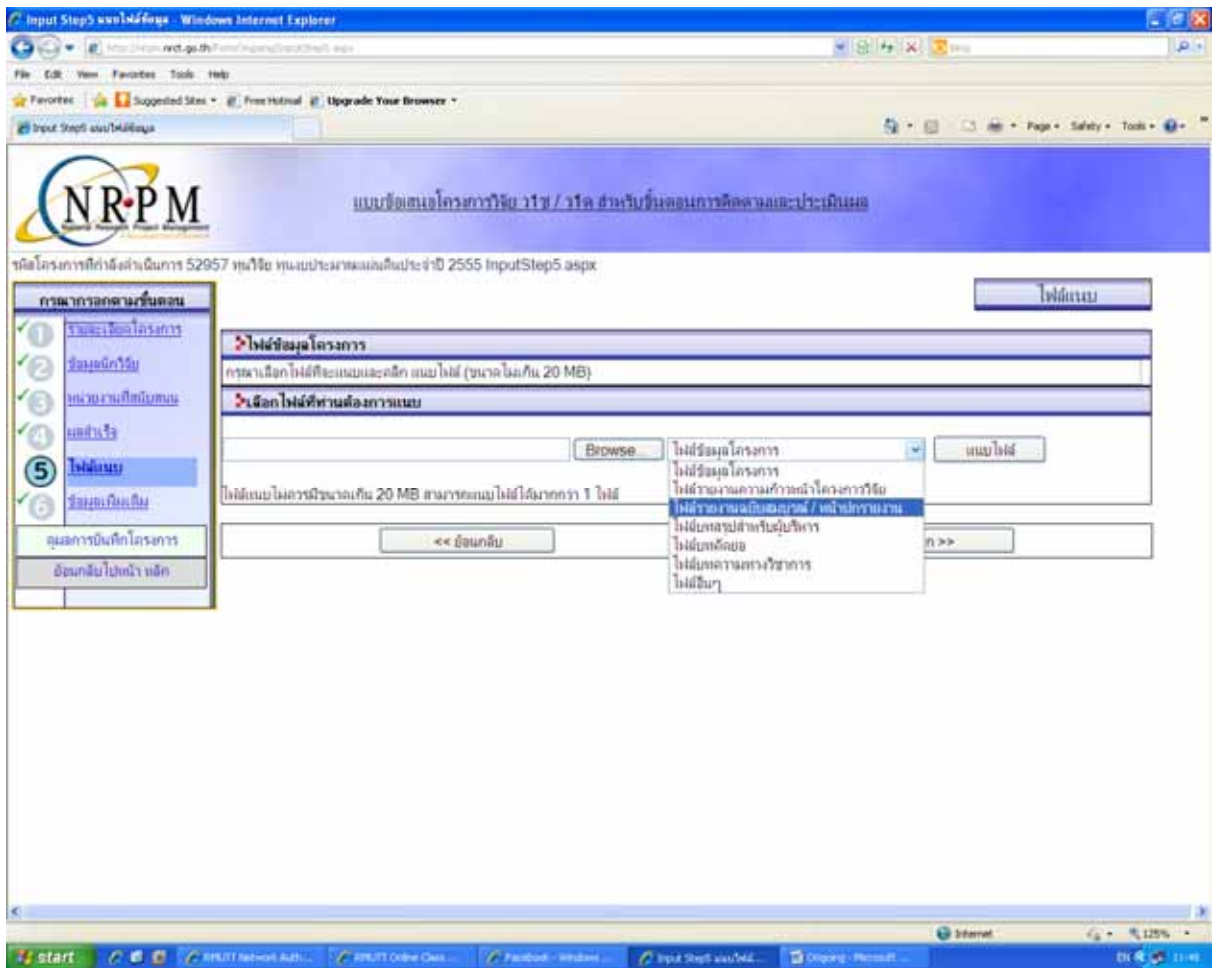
Input Step5 แนบไฟล์ข้อมูล - Windows Internet Explorer

http://nrpm.nrct.go.th/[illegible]

File Edit View Favorites Tools Help

Favorites | Suggested Sites • Free Hotmail • Upgrade Your Browser •

Input Step5 แนบไฟล์ข้อมูล

Page • Safety • Tools •

NRPM

แบบข้อเสนอโครงการวิจัย วช / วรด สำหรับขั้นตอนการติดตามและประเมินผล

รหัสโครงการที่กำลังดำเนินการ 52957 ทุนวิจัย ทุนงบประมาณแผ่นดินประจำปี 2555 InputStep5.aspx

กรุณากรอกตามขั้นตอน

1 รายละเอียดโครงการ
2 ข้อมูลนักวิจัย
3 หน่วยงานที่สนับสนุน
4 ผลสำเร็จ
5 ไฟล์แนบ
6 ข้อมูลเพิ่มเติม

ดูผลการบันทึกโครงการ

ย้อนกลับไปหน้า หลัก

ไฟล์แนบ

ไฟล์ข้อมูลโครงการ

กรุณาเลือกไฟล์ที่จะแนบและคลิก แนบไฟล์ (ขนาดไม่เกิน 20 MB)

เลือกไฟล์ที่ท่านต้องการแนบ

Browse...

ไฟล์ข้อมูลโครงการ

แนบไฟล์

ไฟล์ข้อมูลโครงการ
ไฟล์รายงานความก้าวหน้าโครงการวิจัย
ไฟล์รายงานฉบับสมบูรณ์ / หน้าปกรายงาน
ไฟล์บทสรุปสำหรับผู้บริหาร
ไฟล์บทคัดย่อ
ไฟล์บทความทางวิชาการ
ไฟล์อื่นๆ

ไฟล์แนบไม่ควรมีขนาดเกิน 20 MB สามารถแนบไฟล์ได้มากกว่า 1 ไฟล์

<< ย้อนกลับ

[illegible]n >>

Internet

125%

start

RMUTI Network Auth...

RMUTI Online Class...

Facebook - Windows...

Input Step5 แนบไฟล์...

Ongoing - Microsoft...

EN 11:48